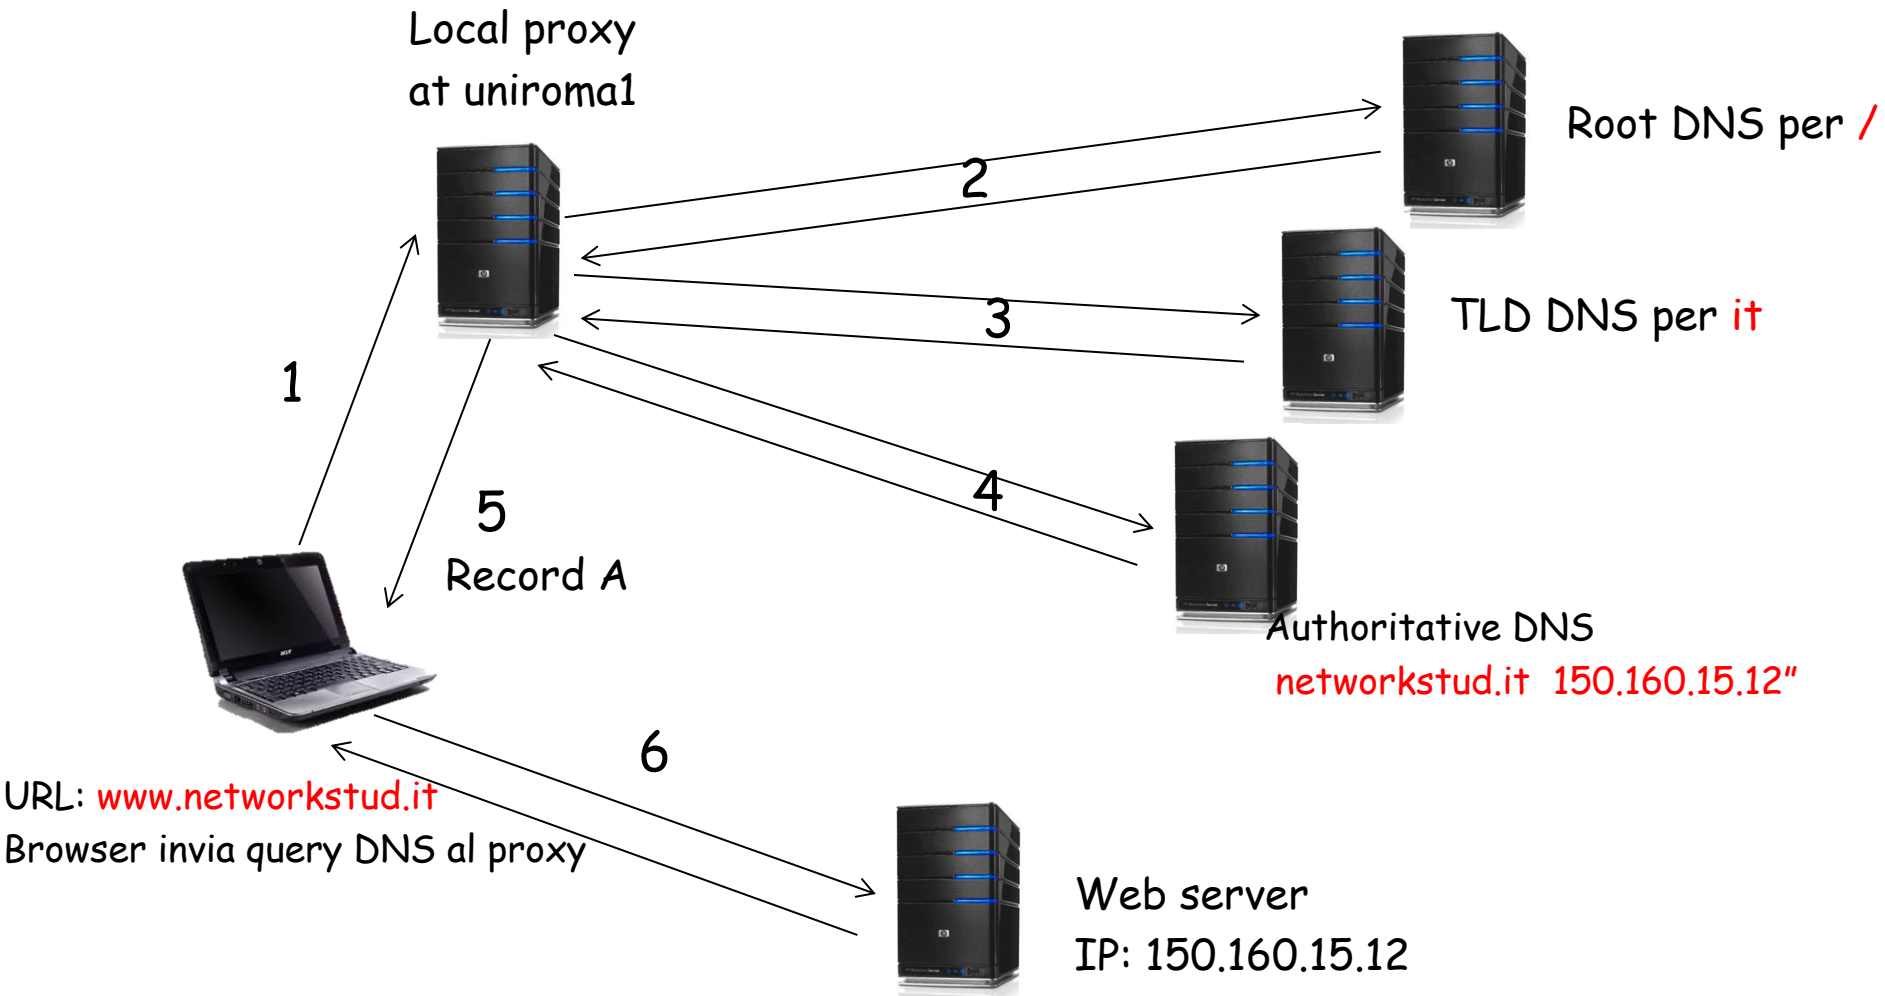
Local proxy
at uniroma1

Root DNS per /

2

TLD DNS per it

3

1

4

5
Record A

Authoritative DNS
networkstud.it 150.160.15.12"

6

URL: www.networkstud.it
Browser invia query DNS al proxy

Web server
IP: 150.160.15.12